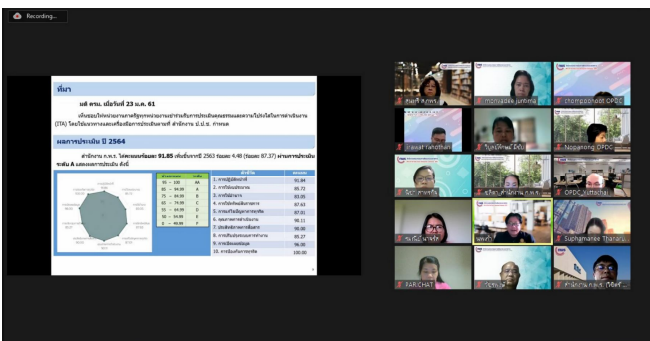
Recording...

ที่มา

มติ ครม. เมื่อวันที่ 23 ม.ค. 61

เห็นชอบให้หน่วยงานภาครัฐทุกหน่วยงานเข้าร่วมการประเมินคุณธรรมและความโปร่งใสในการดำเนินงาน (ITA) โดยใช้แนวทางและเครื่องมือการประเมินตามที่ สำนักงาน ป.ป.ช. กำหนด

ผลการประเมิน ปี 2564

สำนักงาน ก.พ.ร. ได้คะแนนร้อยละ 91.85 เพิ่มขึ้นจากปี 2563 ร้อยละ 4.48 (ร้อยละ 87.37) ผ่านการประเมินระดับ A และผลการประเมิน ดังนี้

| | |
|---|---|
| 95 – 100 | AA |
| 85 – 94.99 | A |
| 75 – 84.99 | B |
| 65 – 74.99 | C |
| 55 – 64.99 | D |
| 50 – 54.99 | E |
| 0 – 49.99 | F |

| ตัวชี้วัด | คะแนน |
|---|---|
| 1. การปฏิบัติหน้าที่ | 91.84 |
| 2. การใช้งบประมาณ | 85.72 |
| 3. การใช้อำนาจ | 93.05 |
| 4. การใช้ทรัพย์สินของราชการ | 87.63 |
| 5. การแก้ไขปัญหาการทุจริต | 87.01 |
| 6. คุณภาพการดำเนินงาน | 90.11 |
| 7. ประสิทธิภาพการสื่อสาร | 90.00 |
| 8. การปรับปรุงระบบการทำงาน | 85.27 |
| 9. การเปิดเผยข้อมูล | 96.30 |
| 10. การป้องกันการทุจริต | 100.00 |

สมศรี ลาพา
monradee jumma
chompoonut OPDC
Irawat Panothai
ปิยะนันท์ ถิตไม้
Nopparong OPDC
จีรวรา ภาสตุรัง
สำนักงาน ก.พ.ร.
OPDC Kittichai
ชมพูนุช นารัศรี
ผู้ดูแล
Suphamanee Tharaw
FARICHAT
สำนักงาน ก.พ.ร. (วิชัย)